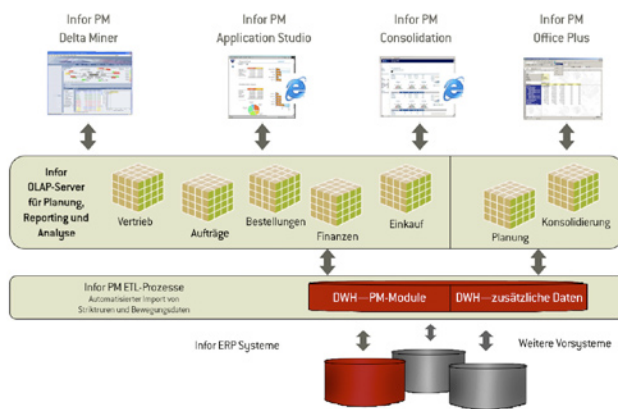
Infor PM
Delta Miner

Infor PM
Application Studio

Infor PM
Consolidation

Infor PM
Office Plus

Infor
OLAP-Server
für Planung,
Reporting und
Analyse

Vertrieb

Aufträge

Bestellungen

Finanzen

Einkauf

Planung

Konsolidierung

Infor PM ETL-Prozesse
Automatisierter Import von
Strukturen und Bewegungsdaten

DWH—PM-Module

DWH—zusätzliche Daten

Infor ERP Systeme

Weitere Vorsysteme